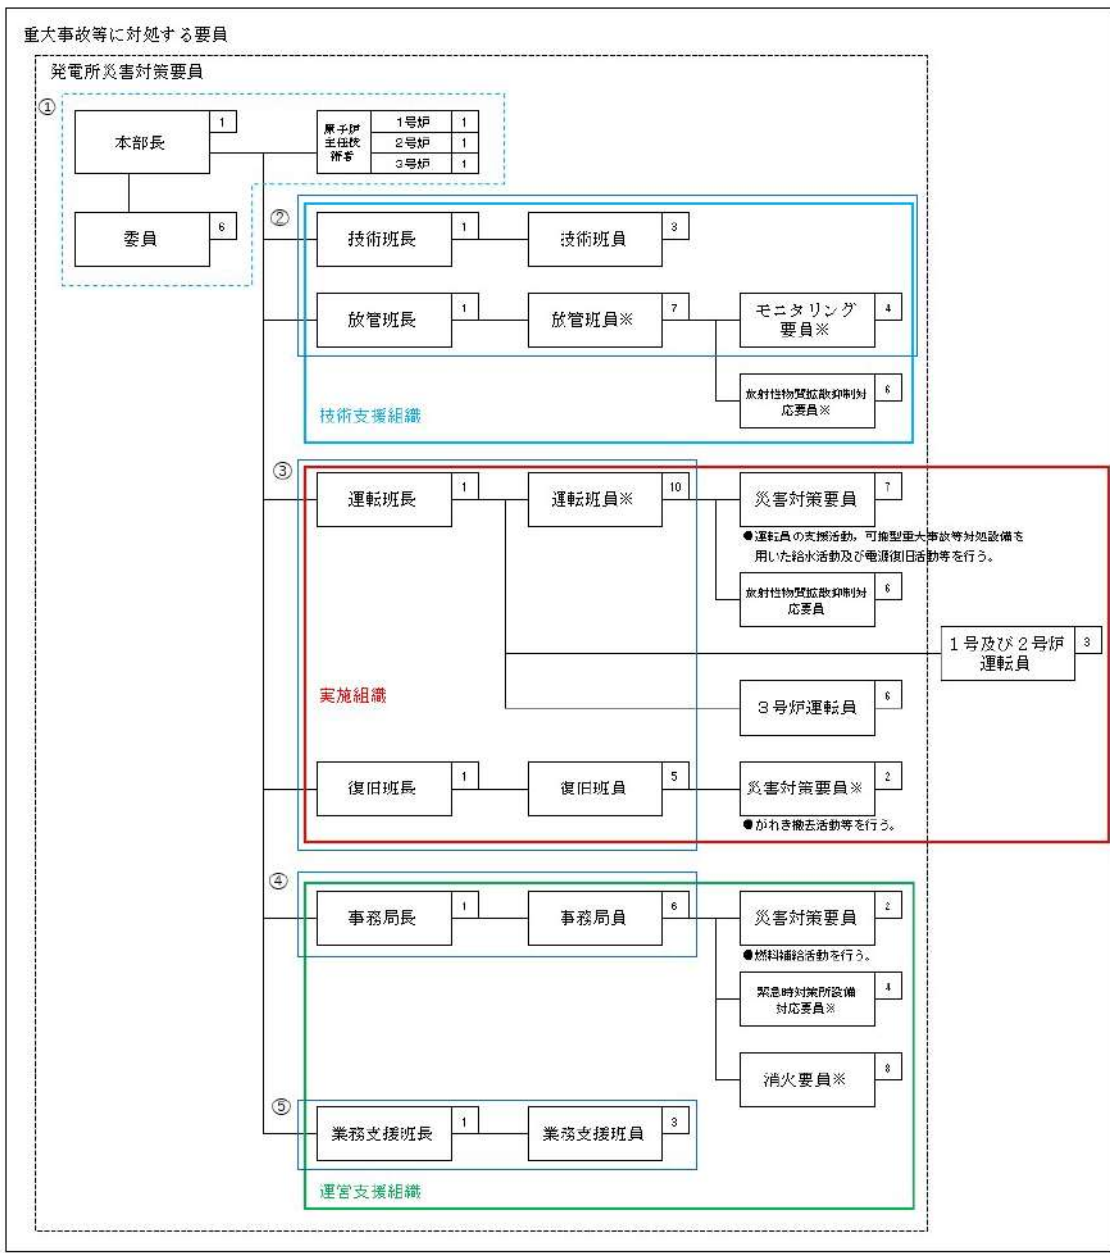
重大事故等に対処する要員

発電所災害対策要員

①

本部長 1

原子炉主任技術者

| 1号炉 | 1 |
|---|---|
| 2号炉 | 1 |
| 3号炉 | 1 |

委員 6

②

技術班長 1

技術班員 3

放管班長 1

放管班員※ 7

モニタリング要員※ 4

放射性物質拡散抑制対応要員※ 6

技術支援組織

③

運転班長 1

運転班員※ 10

災害対策要員 7

●運転員の支援活動，可搬型重大事故等対処設備を用いた給水活動及び電源復旧活動等を行う。

放射性物質拡散抑制対応要員 6

1号及び2号炉運転員 3

実施組織

3号炉運転員 6

復旧班長 1

復旧班員 5

災害対策要員※ 2

●がれき撤去活動等を行う。

④

事務局長 1

事務局員 6

災害対策要員 2

●燃料補給活動を行う。

緊急時対策所設備対応要員※ 4

消火要員※ 8

⑤

業務支援班長 1

業務支援班員 3

運営支援組織